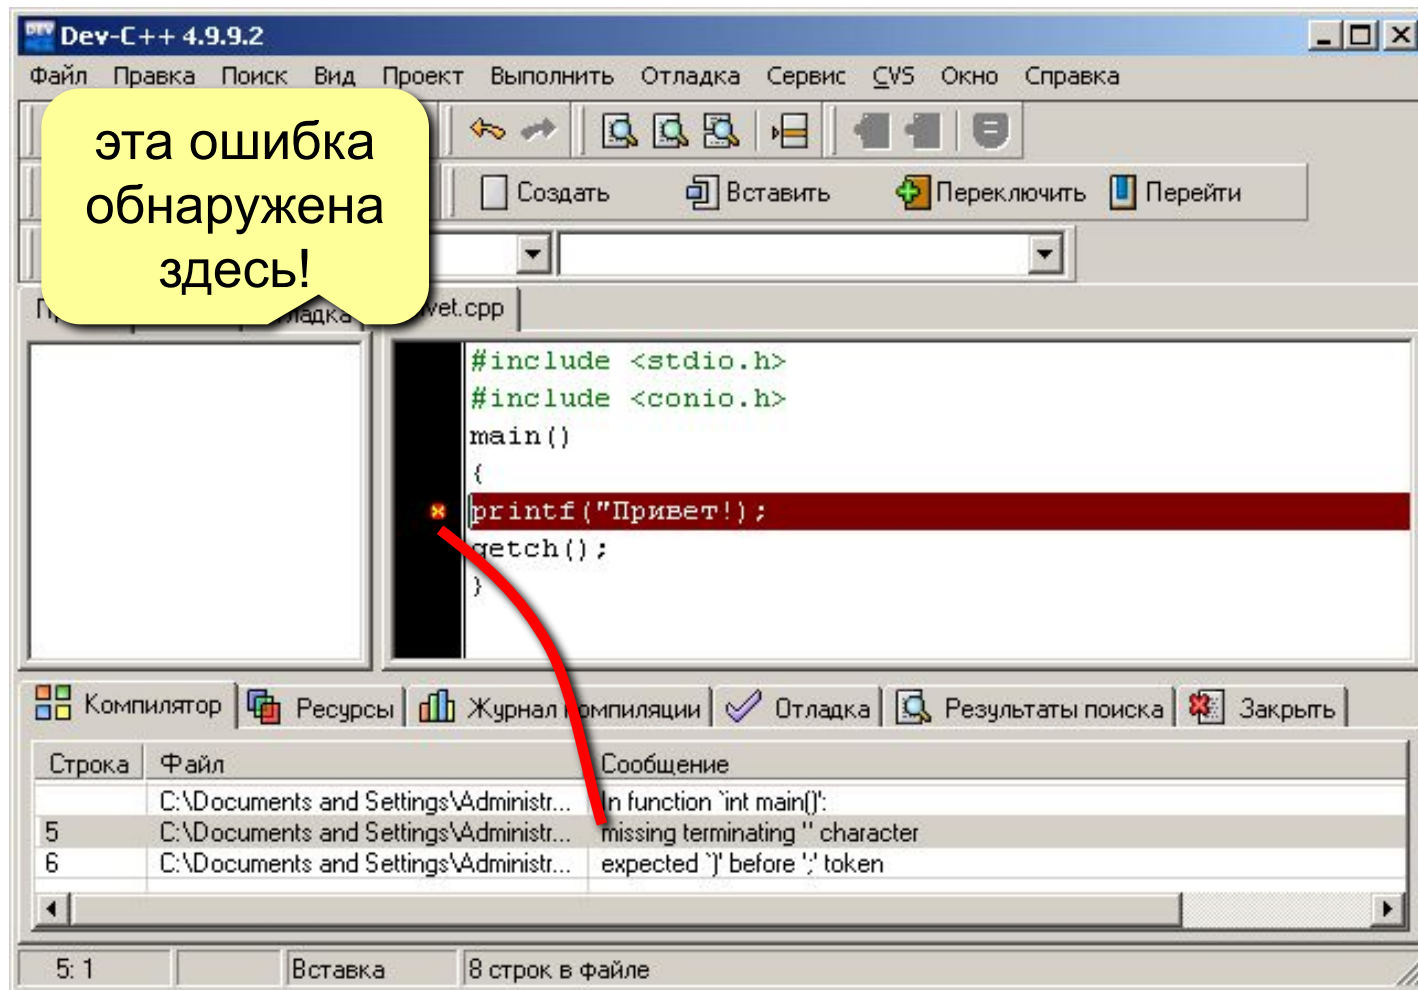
Dev-C++ 4.9.9.2

Файл Правка Поиск Вид Проект Выполнить Отладка Сервис CVS Окно Справка

эта ошибка обнаружена здесь!

Создать Вставить Переключить Перейти

П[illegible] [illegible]ладка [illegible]vet.cpp

#include <stdio.h>
#include <conio.h>
main()
{
printf("Привет!);
getch();
}

Компилятор Ресурсы Журнал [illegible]мпиляции Отладка Результаты поиска Закрыть

| Строка | Файл | Сообщение |
|---|---|---|
| | C:\Documents and Settings\Administr... | In function `int main()': |
| 5 | C:\Documents and Settings\Administr... | missing terminating " character |
| 6 | C:\Documents and Settings\Administr... | expected `)' before ';' token |

5: 1 Вставка 8 строк в файле